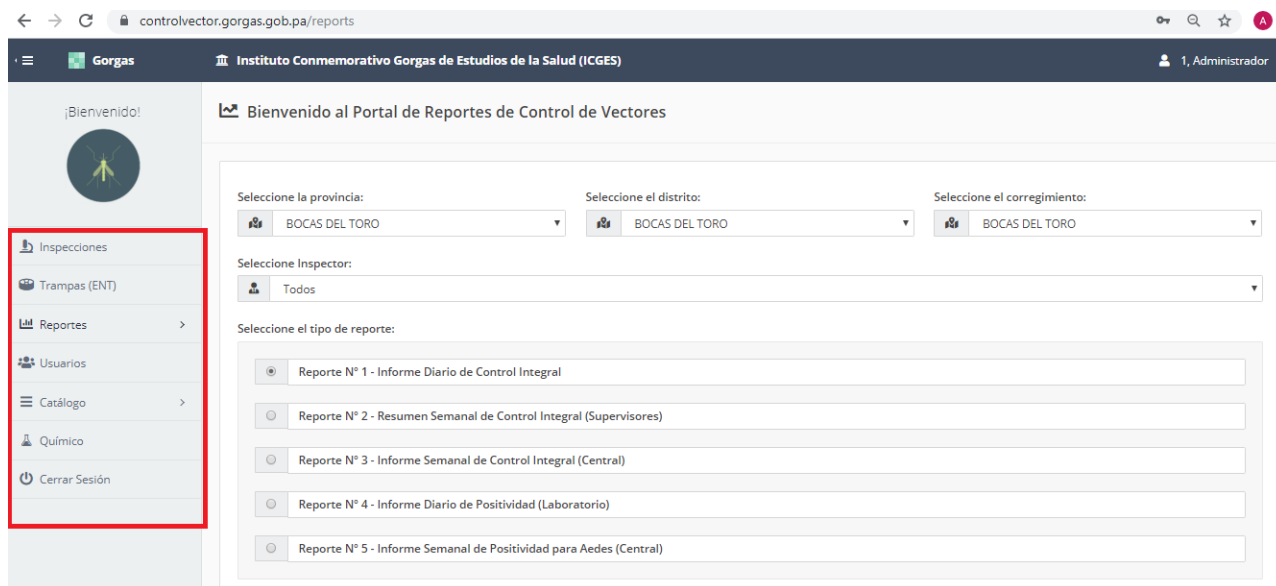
controlvector.gorgas.gob.pa/reports

A

Gorgas

Instituto Conmemorativo Gorgas de Estudios de la Salud (ICGES)

1, Administrador

¡Bienvenido!

Inspecciones

Trampas (ENT)

Reportes

Usuarios

Catálogo

Químico

Cerrar Sesión

Bienvenido al Portal de Reportes de Control de Vectores

Seleccione la provincia:

BOCAS DEL TORO

Seleccione el distrito:

BOCAS DEL TORO

Seleccione el corregimiento:

BOCAS DEL TORO

Seleccione Inspector:

Todos

Seleccione el tipo de reporte:

Reporte N° 1 - Informe Diario de Control Integral

Reporte N° 2 - Resumen Semanal de Control Integral (Supervisores)

Reporte N° 3 - Informe Semanal de Control Integral (Central)

Reporte N° 4 - Informe Diario de Positividad (Laboratorio)

Reporte N° 5 - Informe Semanal de Positividad para Aedes (Central)